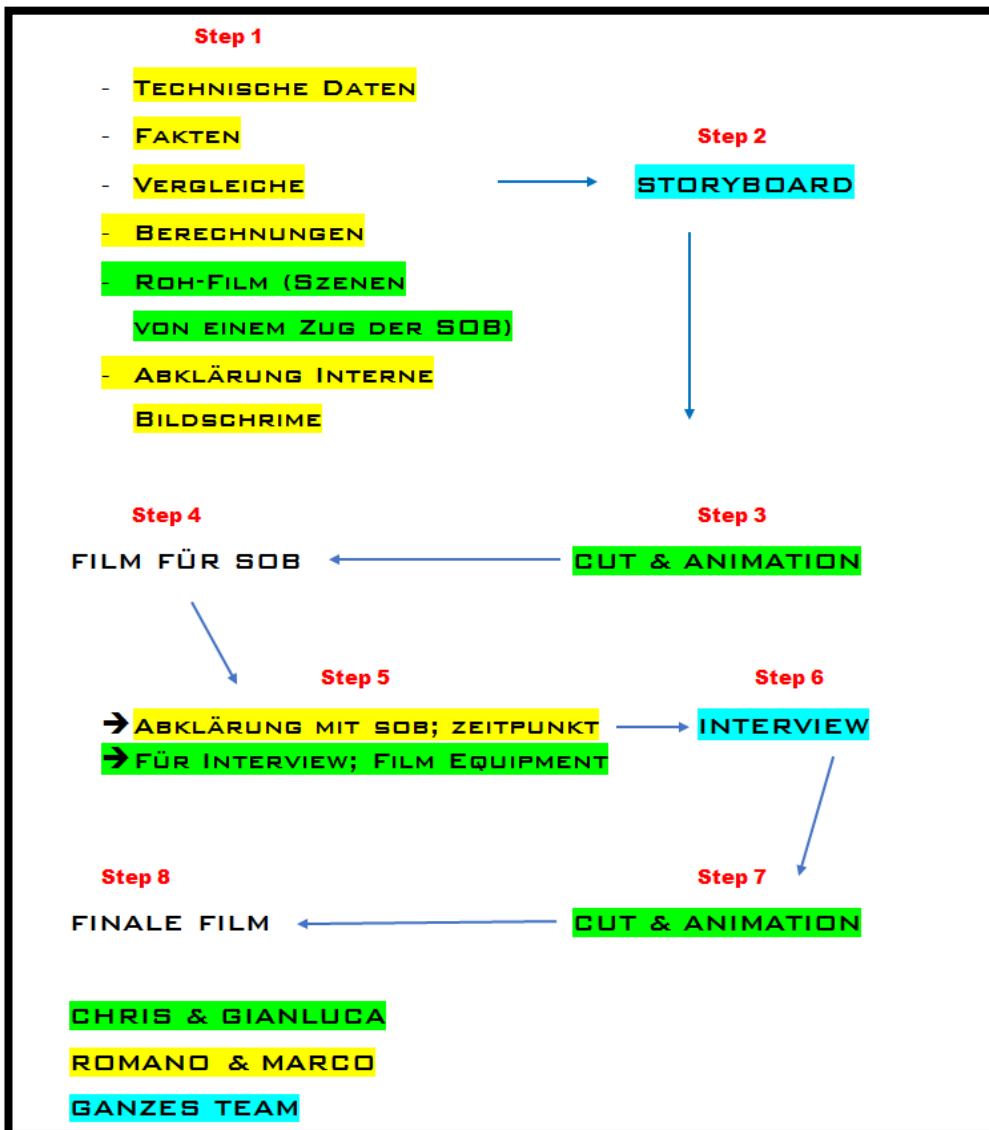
Step 1

- Technische Daten
- Fakten
- Vergleiche
- Berechnungen
- Roh-Film (Szenen von einem Zug der SOB)
- Abklärung Interne Bildschrime

Step 2

STORYBOARD

Step 3

CUT & ANIMATION

Step 4

FILM FÜR SOB

Step 5

➔ Abklärung mit sob; zeitpunkt
➔ Für Interview; Film Equipment

Step 6

INTERVIEW

Step 7

CUT & ANIMATION

Step 8

FINALE FILM

CHRIS & GIANLUCA
ROMANO & MARCO
GANZES TEAM